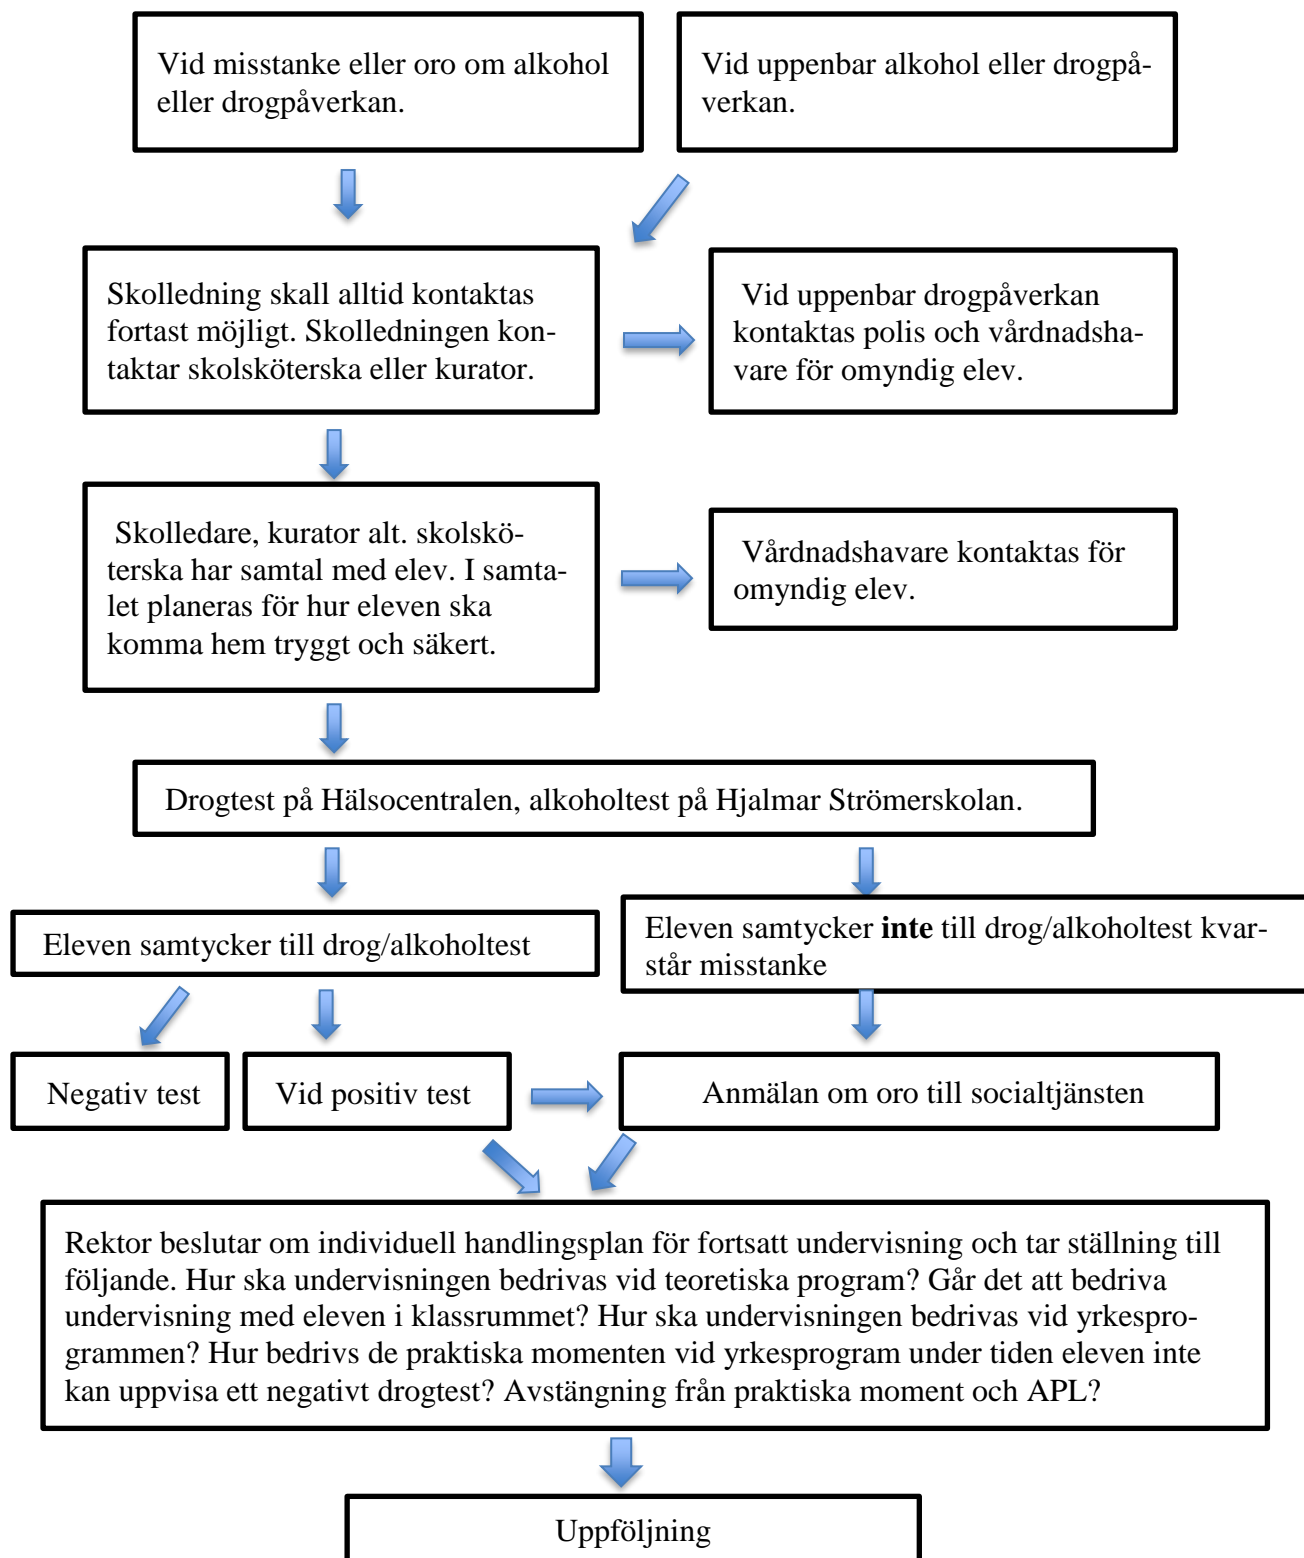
Vid misstanke eller oro om alkohol eller drogpåverkan.

Vid uppenbar alkohol eller drogpåverkan.

Skolledning skall alltid kontaktas fortast möjligt. Skolledningen kontaktar skolsköterska eller kurator.

Vid uppenbar drogpåverkan kontaktas polis och vårdnadshavare för omyndig elev.

Skolledare, kurator alt. skolsköterska har samtal med elev. I samtalet planeras för hur eleven ska komma hem tryggt och säkert.

Vårdnadshavare kontaktas för omyndig elev.

Drogtest på Hälsocentralen, alkoholtest på Hjalmar Strömerskolan.

Eleven samtycker till drog/alkoholtest

Eleven samtycker **inte** till drog/alkoholtest kvarstår misstanke

Negativ test

Vid positiv test

Anmälan om oro till socialtjänsten

Rektor beslutar om individuell handlingsplan för fortsatt undervisning och tar ställning till följande. Hur ska undervisningen bedrivas vid teoretiska program? Går det att bedriva undervisning med eleven i klassrummet? Hur ska undervisningen bedrivas vid yrkesprogrammen? Hur bedrivs de praktiska momenten vid yrkesprogram under tiden eleven inte kan uppvisa ett negativt drogtest? Avstängning från praktiska moment och APL?

Uppföljning